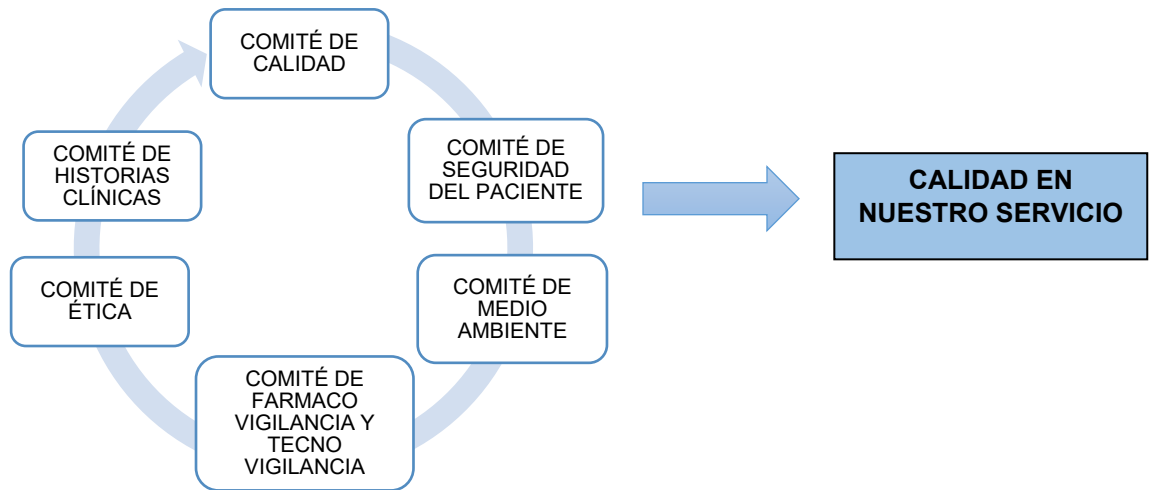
COMITÉ DE CALIDAD

COMITÉ DE SEGURIDAD DEL PACIENTE

COMITÉ DE MEDIO AMBIENTE

COMITÉ DE FARMACO VIGILANCIA Y TECNO VIGILANCIA

COMITÉ DE ÉTICA

COMITÉ DE HISTORIAS CLÍNICAS

CALIDAD EN NUESTRO SERVICIO